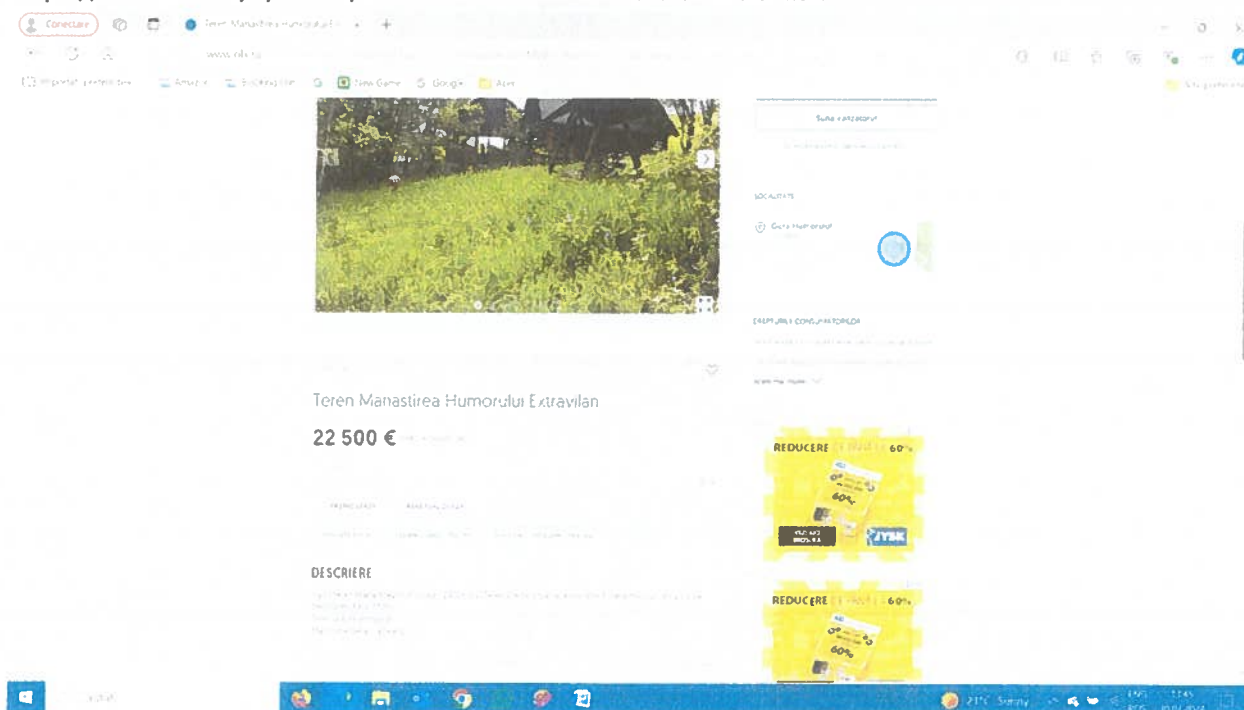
Conectare

Teren Manastirea Humorului Ex

www.olx.ro

New Game Google

Suna vanzatorul

LOCALITATE

Gura Humorului

Teren Manastirea Humorului Extravilan

22 500 €

DESCRIERE

REDUCERE 60%

60%

JYSK

REDUCERE 60%

60%

21°C Sunny